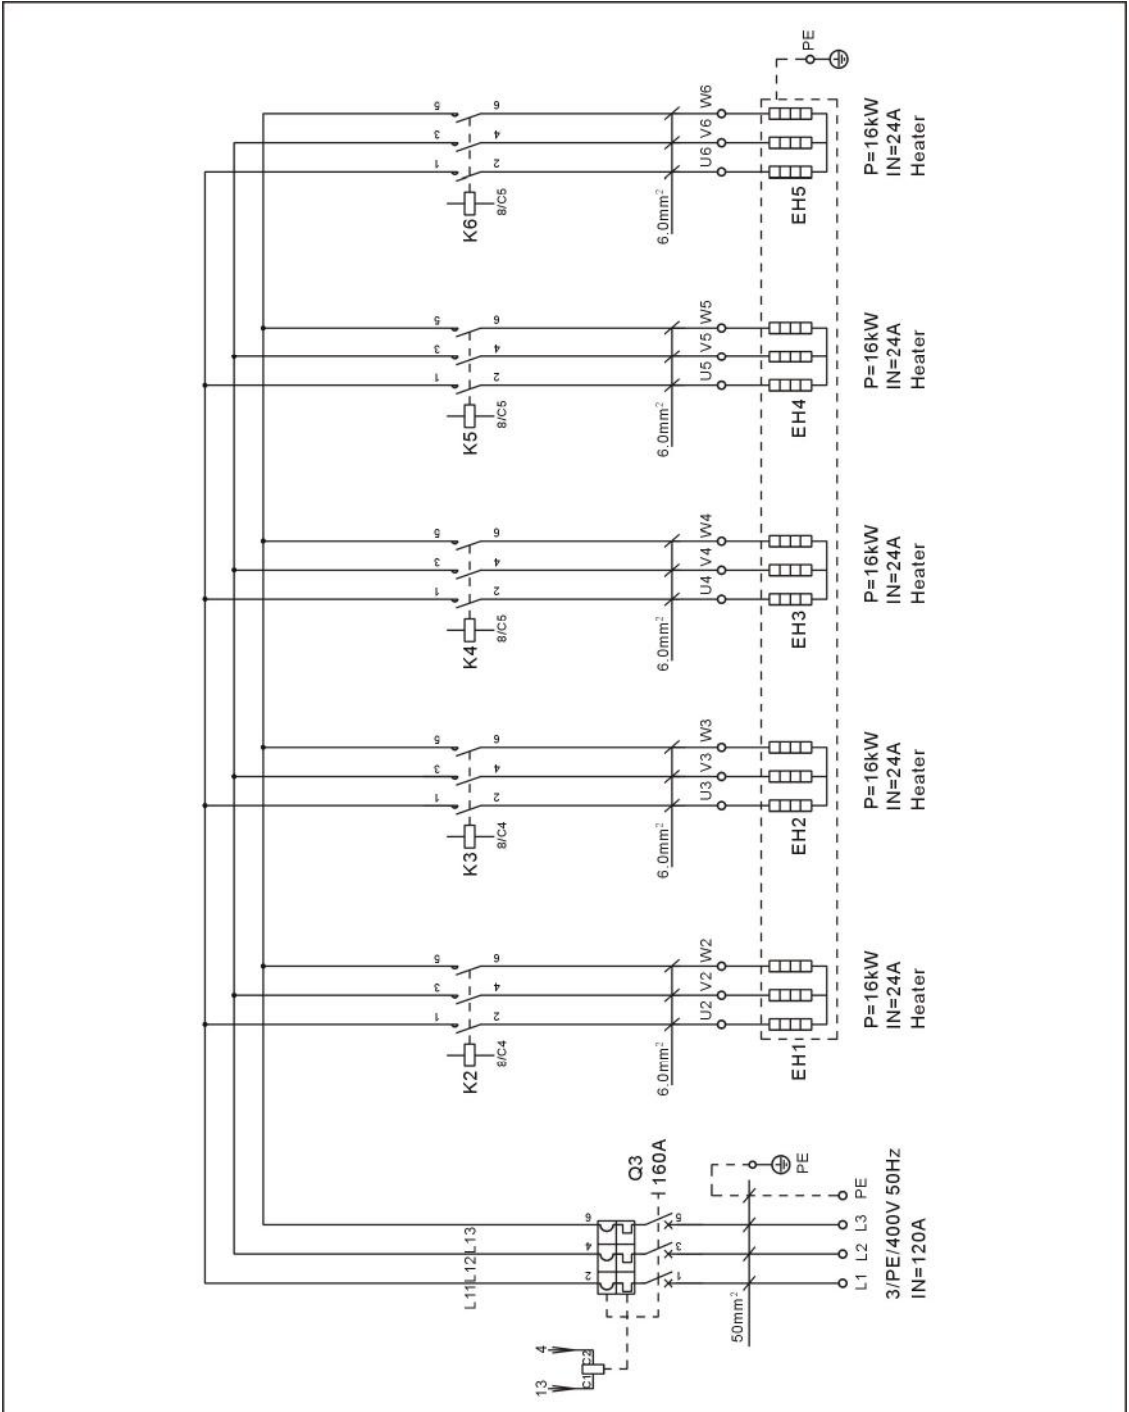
PE

5 6 3 4 1 2
K6 8/C5
6.0mm$^2$
U6 V6 W6
EH5
P=16kW
IN=24A
Heater

5 6 3 4 1 2
K5 8/C5
6.0mm$^2$
U5 V5 W5
EH4
P=16kW
IN=24A
Heater

5 6 3 4 1 2
K4 8/C5
6.0mm$^2$
U4 V4 W4
EH3
P=16kW
IN=24A
Heater

5 6 3 4 1 2
K3 8/C4
6.0mm$^2$
U3 V3 W3
EH2
P=16kW
IN=24A
Heater

5 6 3 4 1 2
K2 8/C4
6.0mm$^2$
U2 V2 W2
EH1
P=16kW
IN=24A
Heater

L11 L12 L13
2 4 6
Q3
160A
1 3 5
PE
L1 L2 L3 PE
50mm$^2$
3/PE/400V 50Hz
IN=120A
13 4
C1 C2